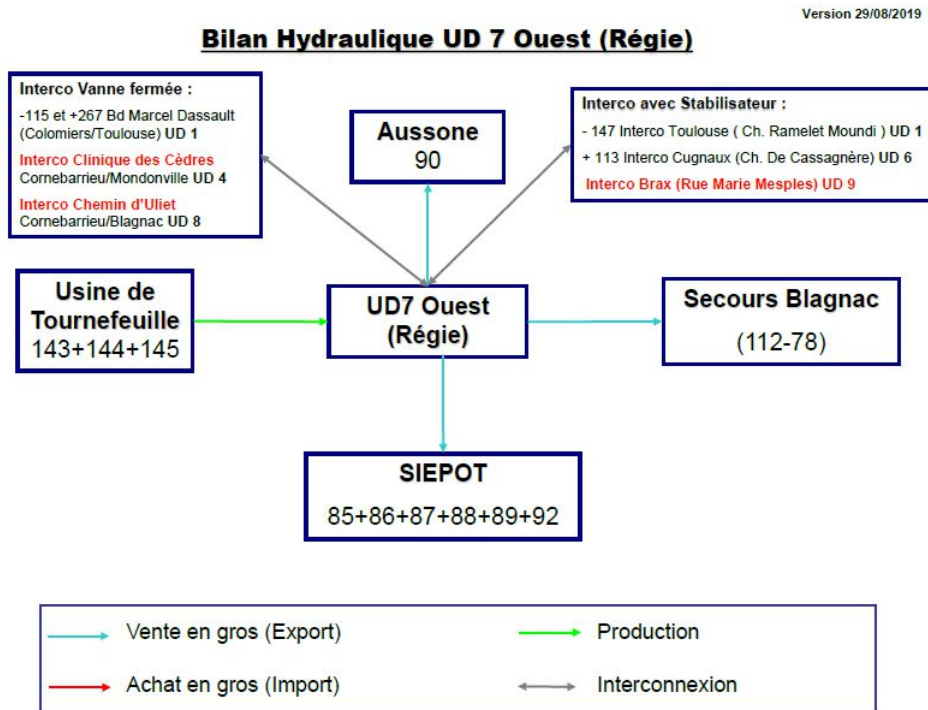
Version 29/08/2019

Bilan Hydraulique UD 7 Ouest (Régie)

Interco Vanne fermée :
-115 et +267 Bd Marcel Dassault (Colomiers/Toulouse) UD 1
Interco Clinique des Cèdres
Cornebarrieu/Mondonville UD 4
Interco Chemin d'Uliet
Cornebarrieu/Blagnac UD 8

Aussone
90

Interco avec Stabilisateur :
- 147 Interco Toulouse ( Ch. Ramelet Moundi ) UD 1
+ 113 Interco Cugnaux (Ch. De Cassagnère) UD 6
Interco Brax (Rue Marie Mesples) UD 9

Usine de Tournefeuille
143+144+145

UD7 Ouest
(Régie)

Secours Blagnac
(112-78)

SIEPOT
85+86+87+88+89+92

Vente en gros (Export)
Production
Achat en gros (Import)
Interconnexion